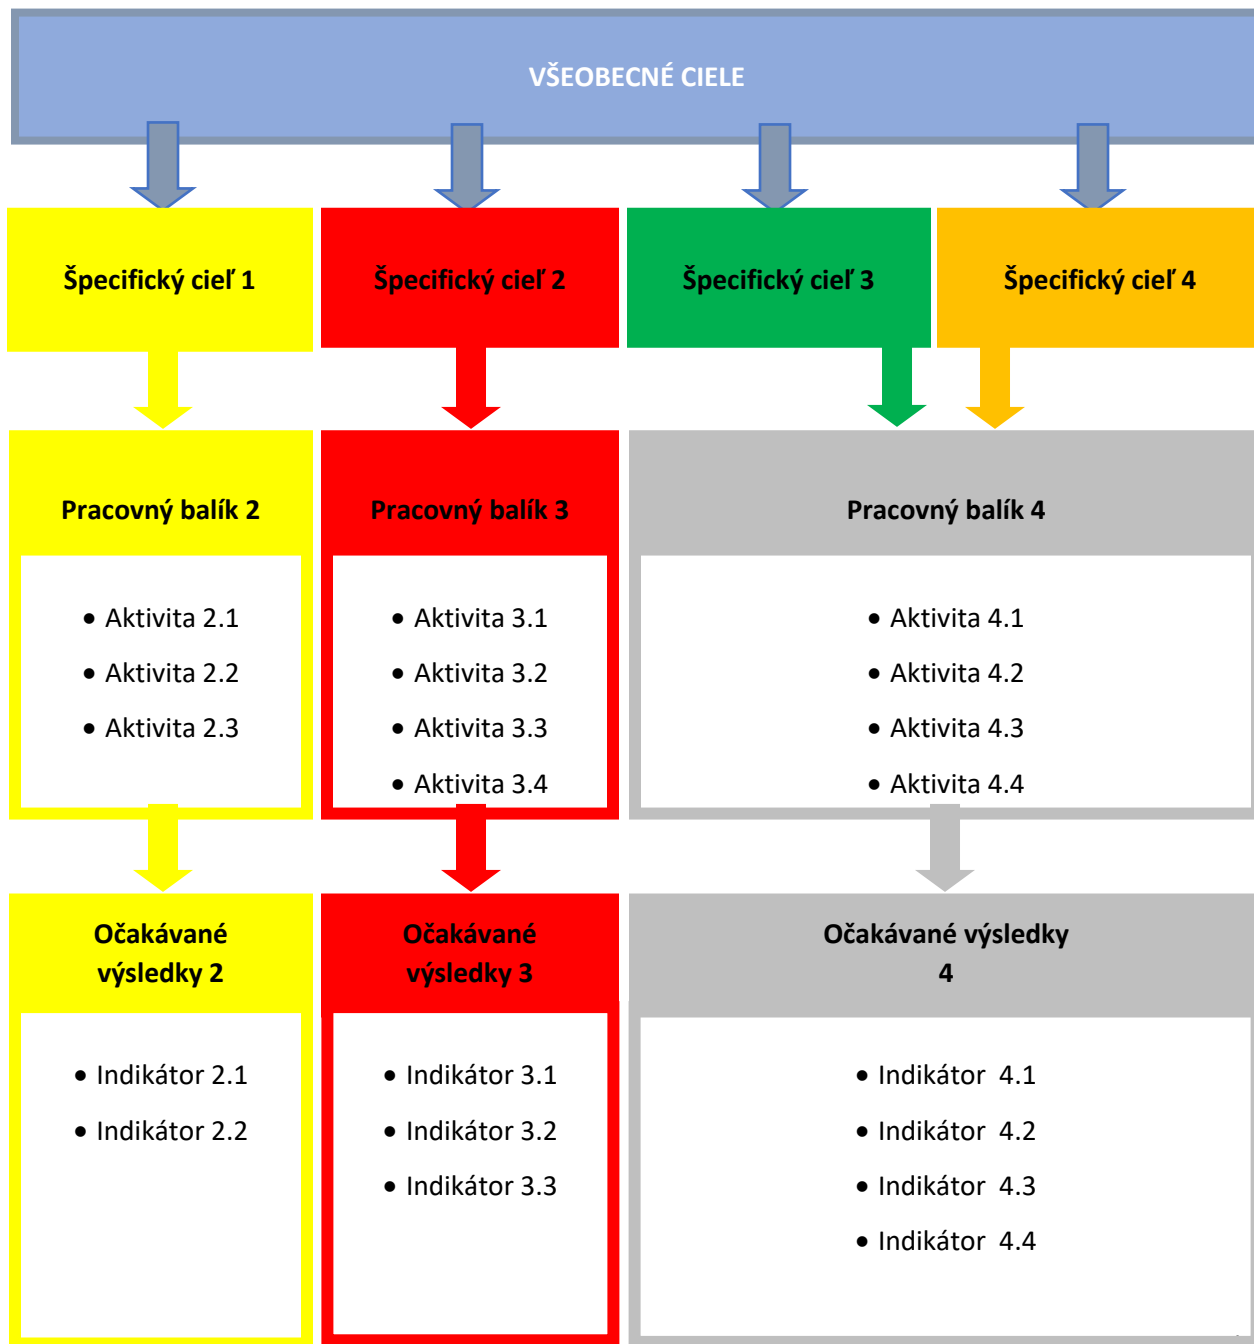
VŠEOBECNÉ CIELE

Špecifický cieľ 1

Špecifický cieľ 2

Špecifický cieľ 3

Špecifický cieľ 4

Pracovný balík 2

- Aktivita 2.1
- Aktivita 2.2
- Aktivita 2.3

Pracovný balík 3

- Aktivita 3.1
- Aktivita 3.2
- Aktivita 3.3
- Aktivita 3.4

Pracovný balík 4

- Aktivita 4.1
- Aktivita 4.2
- Aktivita 4.3
- Aktivita 4.4

Očakávané výsledky 2

- Indikátor 2.1
- Indikátor 2.2

Očakávané výsledky 3

- Indikátor 3.1
- Indikátor 3.2
- Indikátor 3.3

Očakávané výsledky 4

- Indikátor 4.1
- Indikátor 4.2
- Indikátor 4.3
- Indikátor 4.4